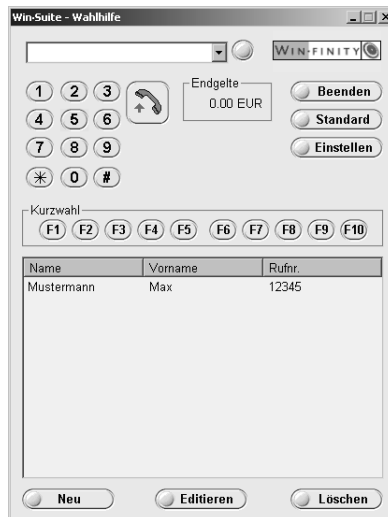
Win-Suite - Wahlhilfe

WIN-FINITY

1 2 3
4 5 6
7 8 9
* 0 #

Endgelte
0.00 EUR

Beenden
Standard
Einstellen

Kurzwahl
F1 F2 F3 F4 F5 F6 F7 F8 F9 F10

| Name | Vorname | Rufnr. |
|---|---|---|
| Mustermann | Max | 12345 |

Neu
Editieren
Löschen